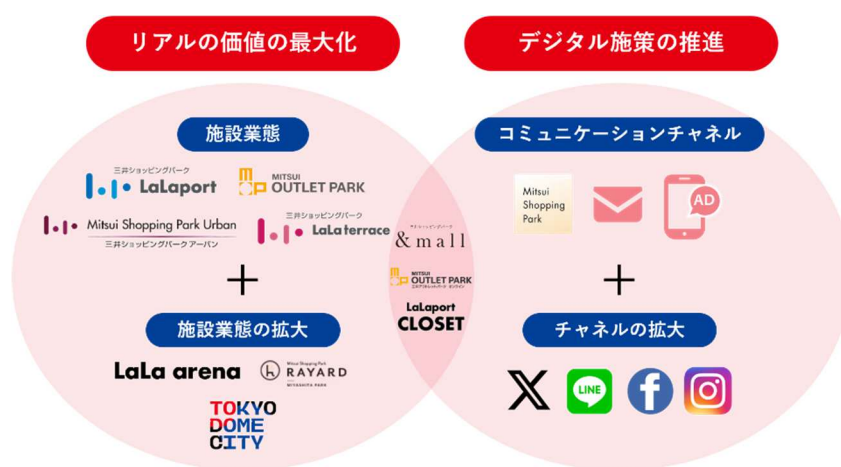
リアルの価値の最大化

デジタル施策の推進

施設業態

三井ショッピングパーク LaLaport

MITSUI OUTLET PARK

Mitsui Shopping Park Urban 三井ショッピングパーク アーバン

三井ショッピングパーク LaLa terrace

+

施設業態の拡大

LaLa arena

Mitsui Shopping Park RAYARD MIYASHITA PARK

TOKYO DOME CITY

三井ショッピングパーク &mall

MITSUI OUTLET PARK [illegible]

LaLaport CLOSET

コミュニケーションチャネル

Mitsui Shopping Park

AD

+

チャネルの拡大

LINE